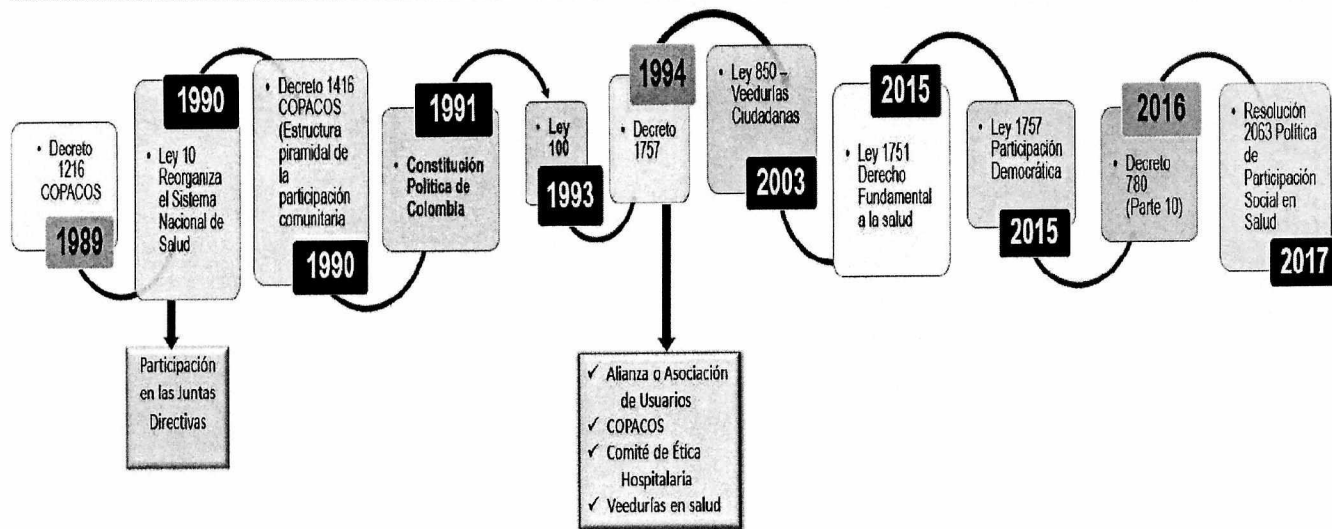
• Decreto 1216 COPACOS

1989

1990

• Ley 10 Reorganiza el Sistema Nacional de Salud

Participación en las Juntas Directivas

• Decreto 1416 COPACOS (Estructura piramidal de la participación comunitaria

1990

1991

• Constitución Política de Colombia

• Ley 100

1993

1994

• Decreto 1757

✓ Alianza o Asociación de Usuarios
✓ COPACOS
✓ Comité de Ética Hospitalaria
✓ Veedurías en salud

• Ley 850 – Veedurías Ciudadanas

2003

2015

• Ley 1751 Derecho Fundamental a la salud

• Ley 1757 Participación Democrática

2015

2016

• Decreto 780 (Parte 10)

• Resolución 2063 Política de Participación Social en Salud

2017